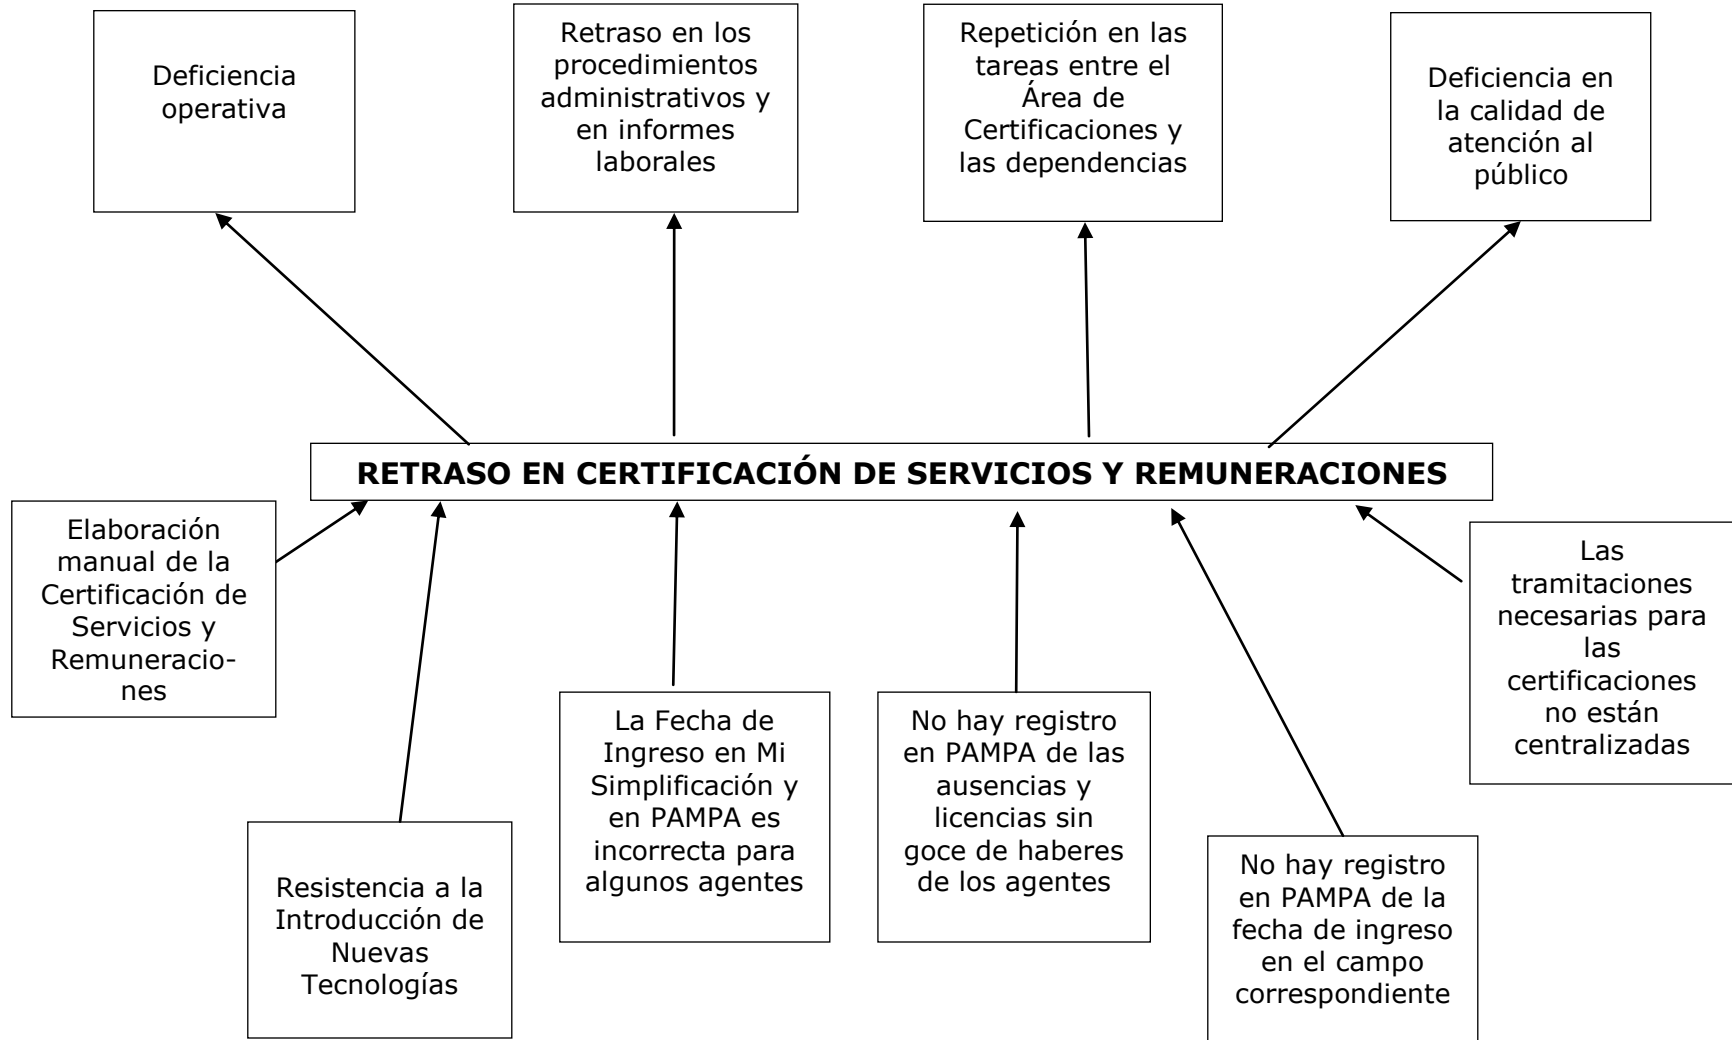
Deficiencia operativa

Retraso en los procedimientos administrativos y en informes laborales

Repetición en las tareas entre el Área de Certificaciones y las dependencias

Deficiencia en la calidad de atención al público

RETRASO EN CERTIFICACIÓN DE SERVICIOS Y REMUNERACIONES

Elaboración manual de la Certificación de Servicios y Remuneraciones

Resistencia a la Introducción de Nuevas Tecnologías

La Fecha de Ingreso en Mi Simplificación y en PAMPA es incorrecta para algunos agentes

No hay registro en PAMPA de las ausencias y licencias sin goce de haberes de los agentes

No hay registro en PAMPA de la fecha de ingreso en el campo correspondiente

Las tramitaciones necesarias para las certificaciones no están centralizadas